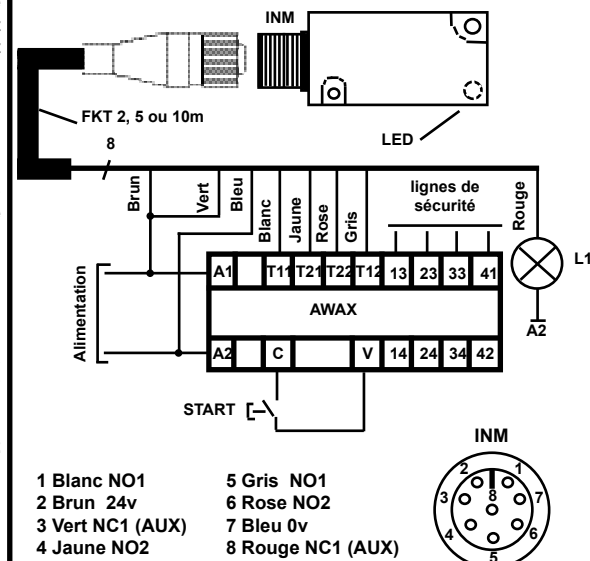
INM

FKT 2, 5 ou 10m

8

LED

Brun

Vert

Bleu

Blanc

Jaune

Rose

Gris

lignes de sécurité

Rouge

L1

Alimentation

A1

T11

T21

T22

T12

13

23

33

41

AWAX

A2

C

V

14

24

34

42

A2

START

INM

1 Blanc NO1
2 Brun 24v
3 Vert NC1 (AUX)
4 Jaune NO2

5 Gris NO1
6 Rose NO2
7 Bleu 0v
8 Rouge NC1 (AUX)

1 2 3 4 5 6 7 8